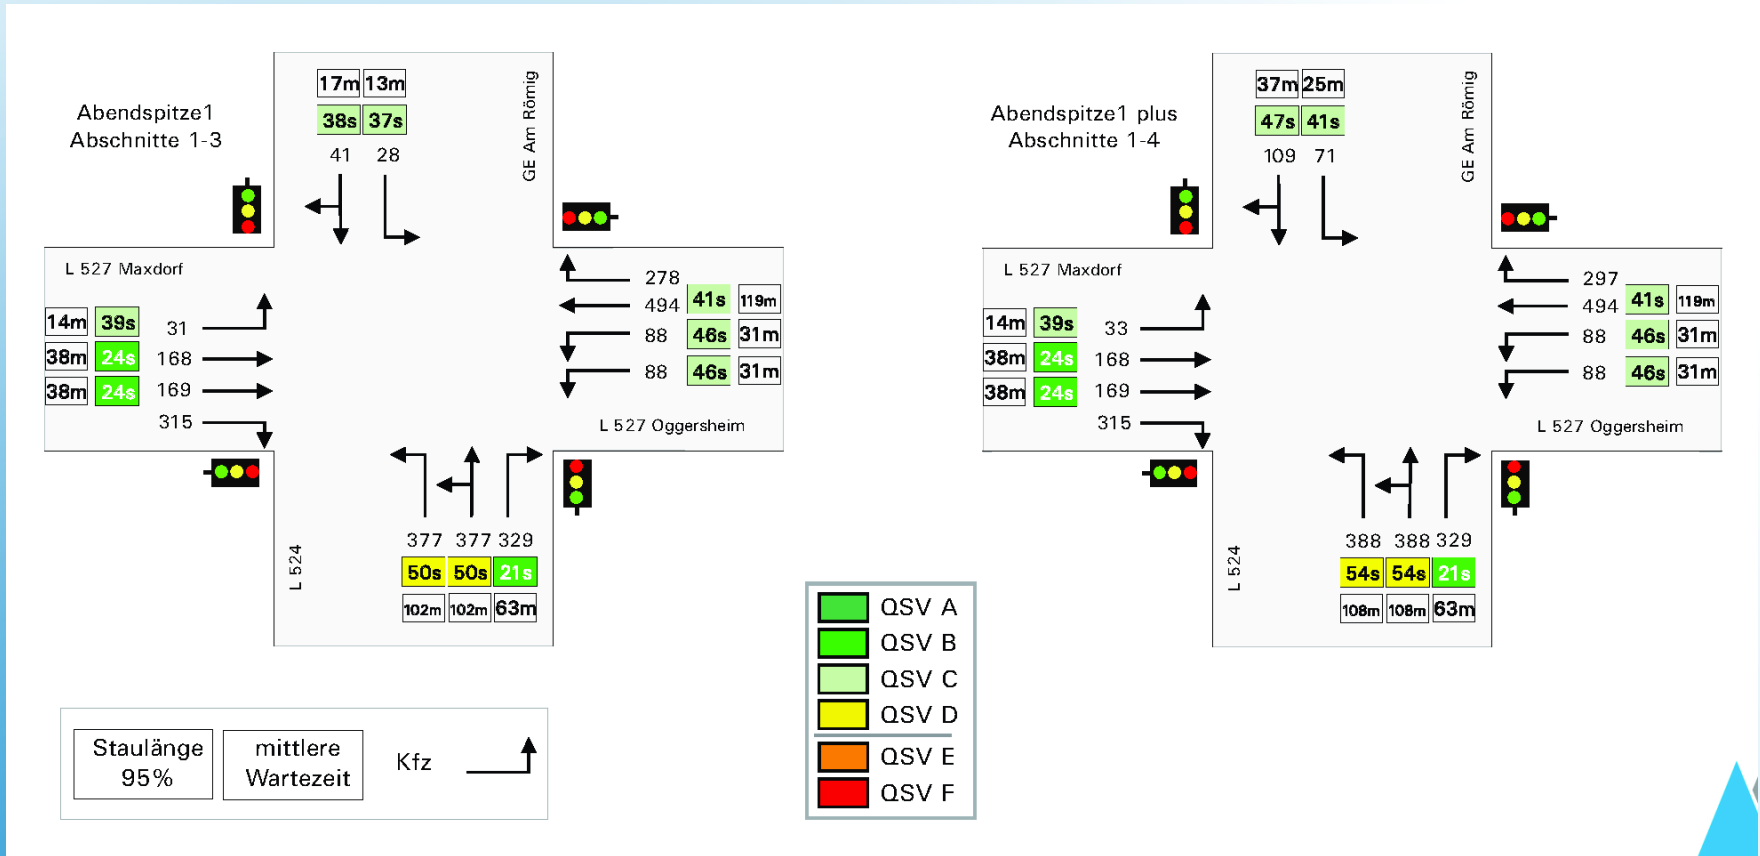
Abendspitze1
Abschnitte 1-3

17m 13m
38s 37s
41 28

GE Am Römig

L 527 Maxdorf

14m 39s 31
38m 24s 168
38m 24s 169
315

278
494 41s 119m
88 46s 31m
88 46s 31m

L 527 Oggersheim

L 524

377 377 329
50s 50s 21s
102m 102m 63m

Abendspitze1 plus
Abschnitte 1-4

37m 25m
47s 41s
109 71

GE Am Römig

L 527 Maxdorf

14m 39s 33
38m 24s 168
38m 24s 169
315

297
494 41s 119m
88 46s 31m
88 46s 31m

L 527 Oggersheim

L 524

388 388 329
54s 54s 21s
108m 108m 63m

QSV A
QSV B
QSV C
QSV D
QSV E
QSV F

Staulänge 95%
mittlere Wartezeit
Kfz